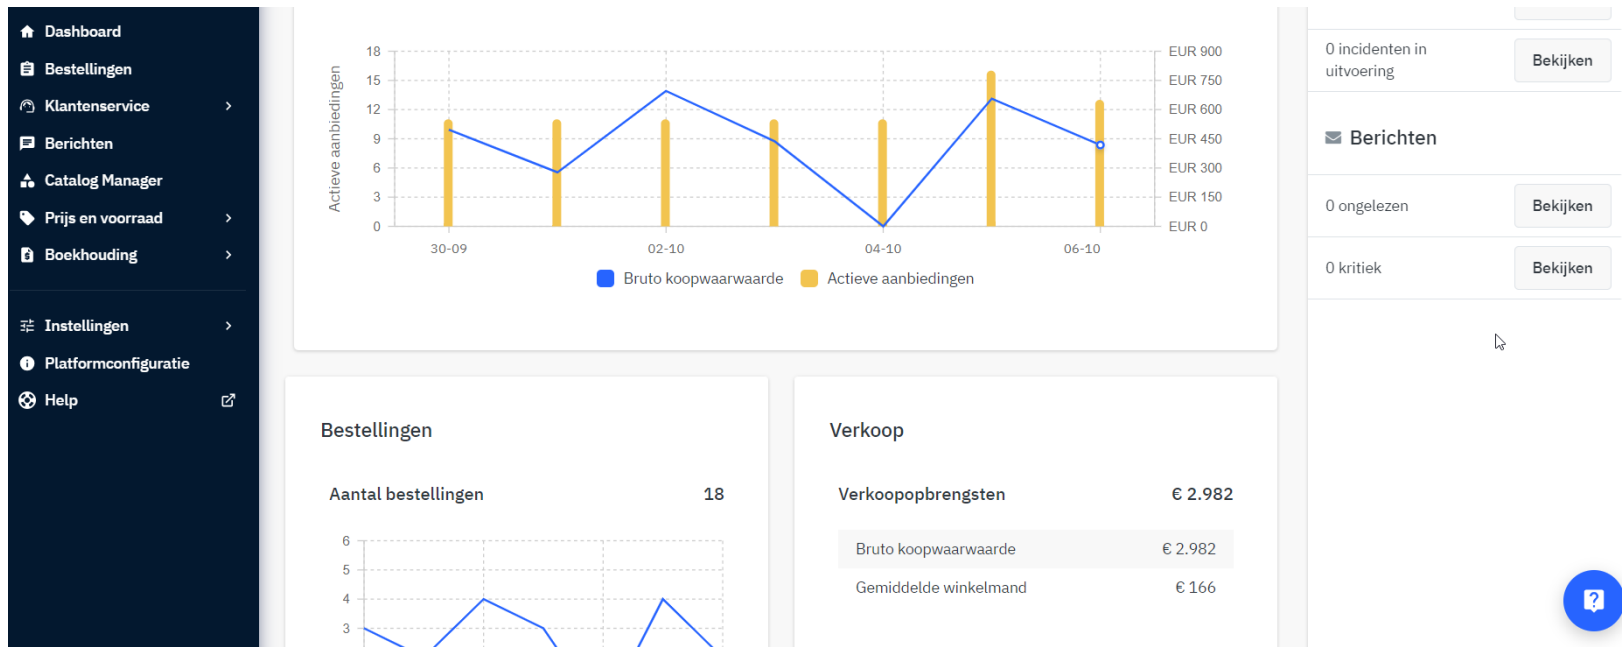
Dashboard
Bestellingen
Klantenservice
Berichten
Catalog Manager
Prijs en voorraad
Boekhouding

Instellingen
Platformconfiguratie
Help

Actieve aanbiedingen
18
15
12
9
6
3
0
EUR 900
EUR 750
EUR 600
EUR 450
EUR 300
EUR 150
EUR 0
30-09
02-10
04-10
06-10
Bruto koopwaarwaarde
Actieve aanbiedingen

0 incidenten in uitvoering
Bekijken

Berichten

0 ongelezen
Bekijken

0 kritiek
Bekijken

Bestellingen

Aantal bestellingen
18

6
5
4
3

Verkoop

Verkoopopbrengsten
€ 2.982

| Bruto koopwaarwaarde | € 2.982 |
|---|---|
| Gemiddelde winkelmand | € 166 |